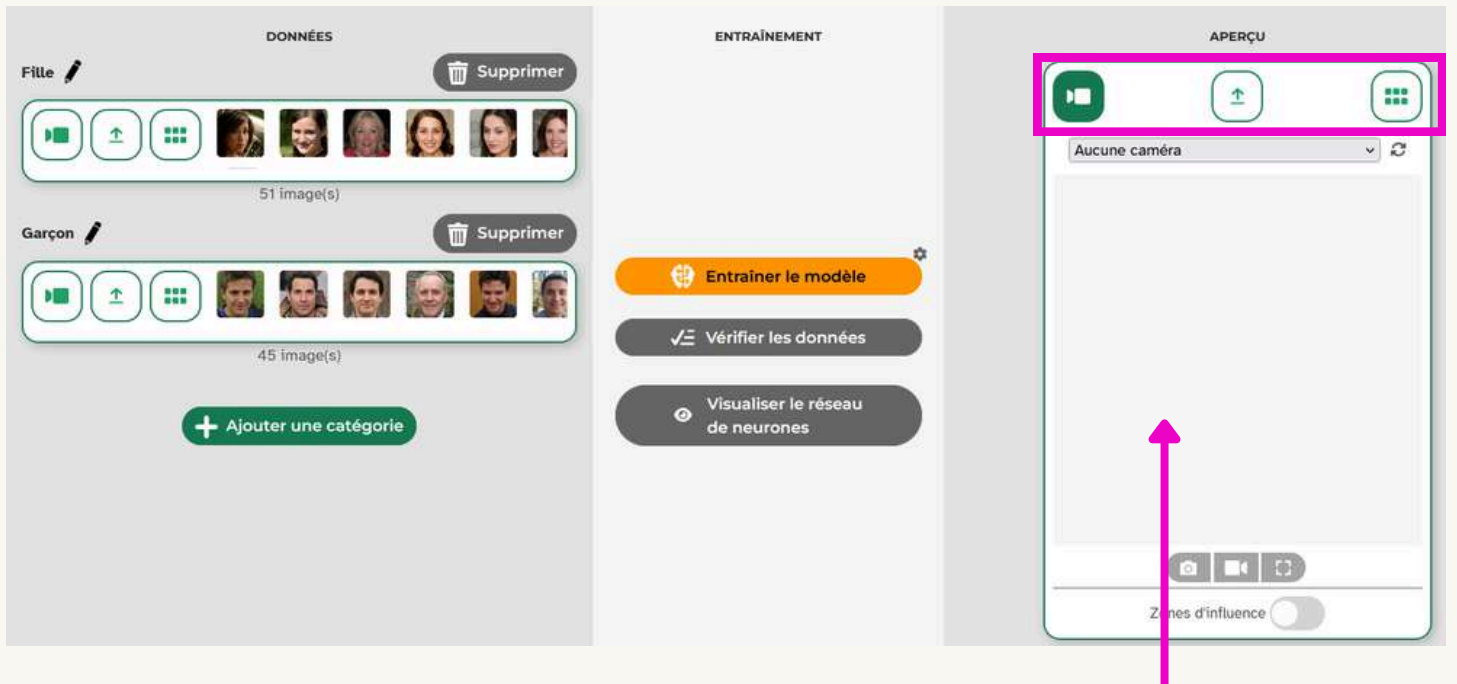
DONNÉES

Fille

Supprimer

51 image(s)

Garçon

Supprimer

45 image(s)

Ajouter une catégorie

ENTRAÎNEMENT

Entraîner le modèle

Vérifier les données

Visualiser le réseau de neurones

APERÇU

Aucune caméra

Zones d'influence